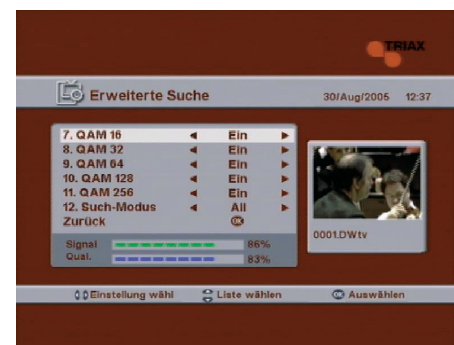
TRIAX

Erweiterte Suche 30/Aug/2005 12:37

7. QAM 16 ◄ Ein ►
8. QAM 32 ◄ Ein ►
9. QAM 64 ◄ Ein ►
10. QAM 128 ◄ Ein ►
11. QAM 256 ◄ Ein ►
12. Such-Modus ◄ All ►
Zurück OK

Signal 86%
Qual. 83%

0001.DWtv

Einstellung wähl Liste wählen OK Auswählen